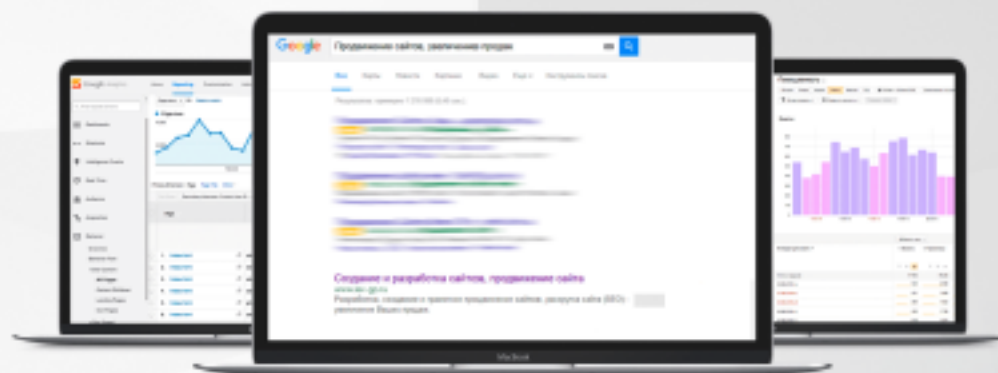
Google

Продвижение сайтов, увеличение продаж

Создание и разработка сайтов, продвижение сайта

www.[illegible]

Разработка, создание и грамотное продвижение сайтов, раскрутка сайта (SEO) увеличение Ваших продаж.

MacBook